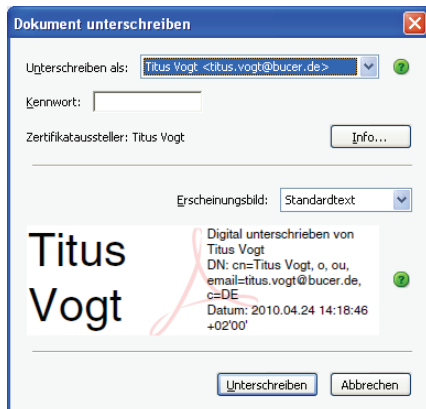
Dokument unterschreiben

Unterschreiben als: Titus Vogt <titus.vogt@bucer.de>

Kennwort:

Zertifikataussteller: Titus Vogt

Info...

Erscheinungsbild: Standardtext

Titus Vogt

Digital unterschrieben von Titus Vogt
DN: cn=Titus Vogt, o, ou, email=titus.vogt@bucer.de, c=DE
Datum: 2010.04.24 14:18:46 +02'00'

Unterschreiben Abbrechen